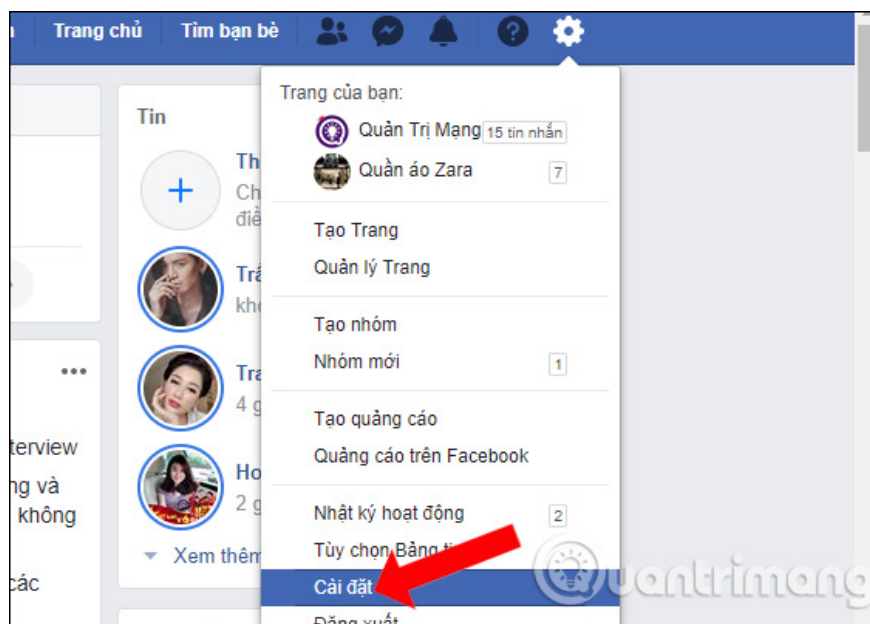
Trang chủ Tìm bạn bè

Tin

Th Ch điề

Trầ khô

Tra 4 g

Ho 2 g

Xem thêm

terview ng và không các

Trang của bạn:

Quản Trị Mạng 15 tin nhắn

Quần áo Zara 7

Tạo Trang

Quản lý Trang

Tạo nhóm

Nhóm mới 1

Tạo quảng cáo

Quảng cáo trên Facebook

Nhật ký hoạt động 2

Tùy chọn Bảng t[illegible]

Cài đặt

Đăng xuất

Quantrimang